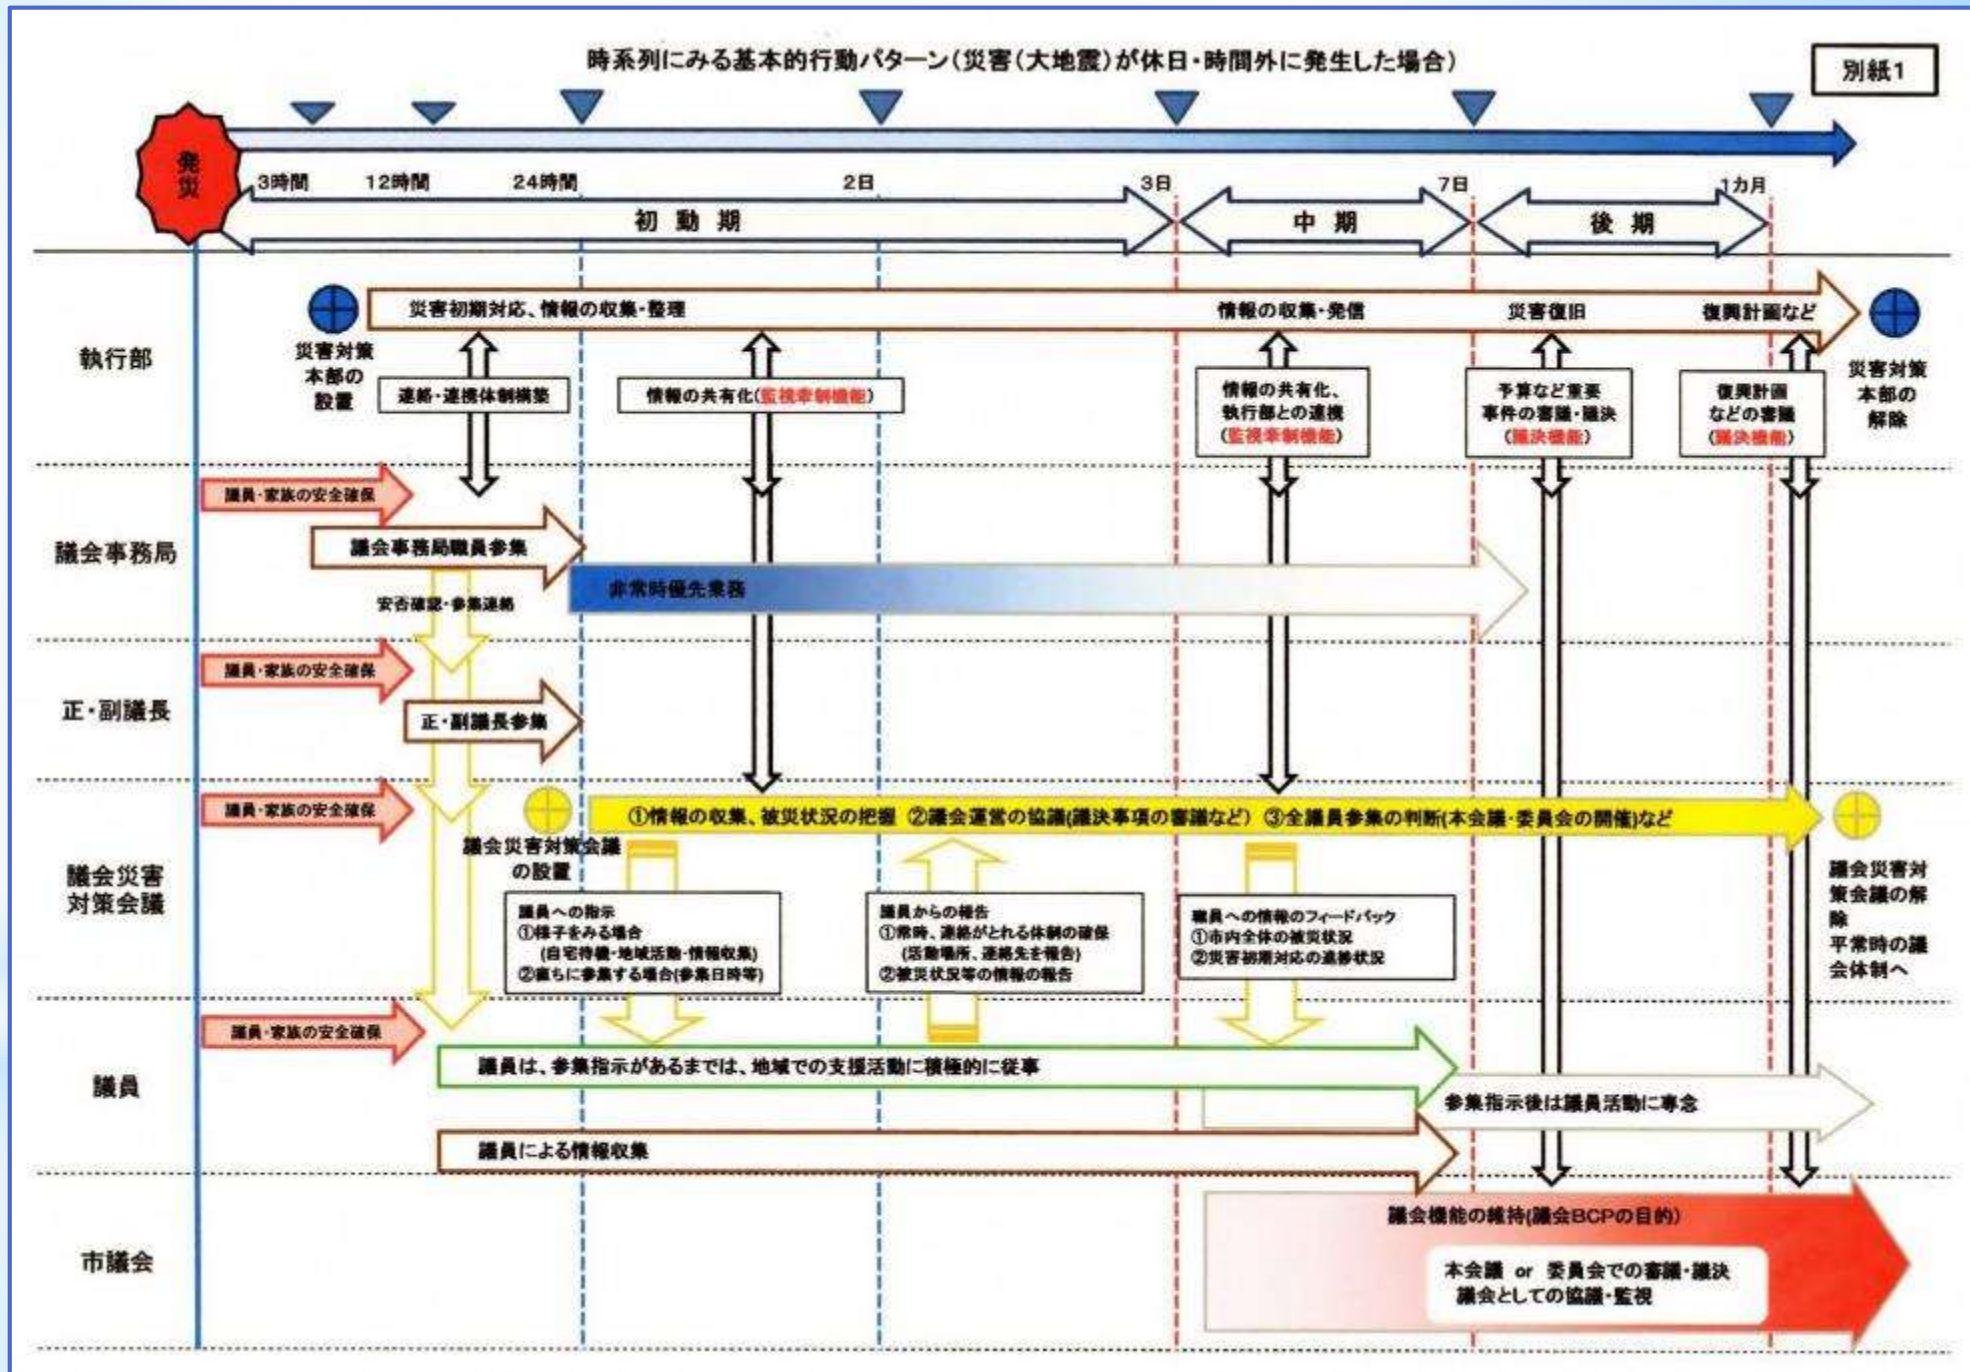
時系列にみる基本的行動パターン（災害（大地震）が休日・時間外に発生した場合）

別紙1

発災

3時間　12時間　24時間　2日　3日　7日　1カ月

初動期　中期　後期

執行部

災害対策本部の設置

災害初期対応、情報の収集・整理　情報の収集・発信　災害復旧　復興計画など

災害対策本部の解除

連絡・連携体制構築

情報の共有化(監視牽制機能)

情報の共有化、執行部との連携(監視牽制機能)

予算など重要事件の審議・議決(議決機能)

復興計画などの審議(議決機能)

議会事務局

議員・家族の安全確保

議会事務局職員参集

非常時優先業務

安否確認・参集連絡

正・副議長

議員・家族の安全確保

正・副議長参集

議会災害対策会議

議員・家族の安全確保

議会災害対策会議の設置

①情報の収集、被災状況の把握　②議会運営の協議(議決事項の審議など)　③全議員参集の判断(本会議・委員会の開催)など

議会災害対策会議の解除
平常時の議会体制へ

議員への指示
①様子をみる場合
(自宅待機・地域活動・情報収集)
②直ちに参集する場合(参集日時等)

議員からの報告
①常時、連絡がとれる体制の確保
(活動場所、連絡先を報告)
②被災状況等の情報の報告

議員への情報のフィードバック
①市内全体の被災状況
②災害初期対応の進捗状況

議員

議員・家族の安全確保

議員は、参集指示があるまでは、地域での支援活動に積極的に従事

参集指示後は議員活動に専念

議員による情報収集

市議会

議会機能の維持(議会BCPの目的)

本会議 or 委員会での審議・議決
議会としての協議・監視